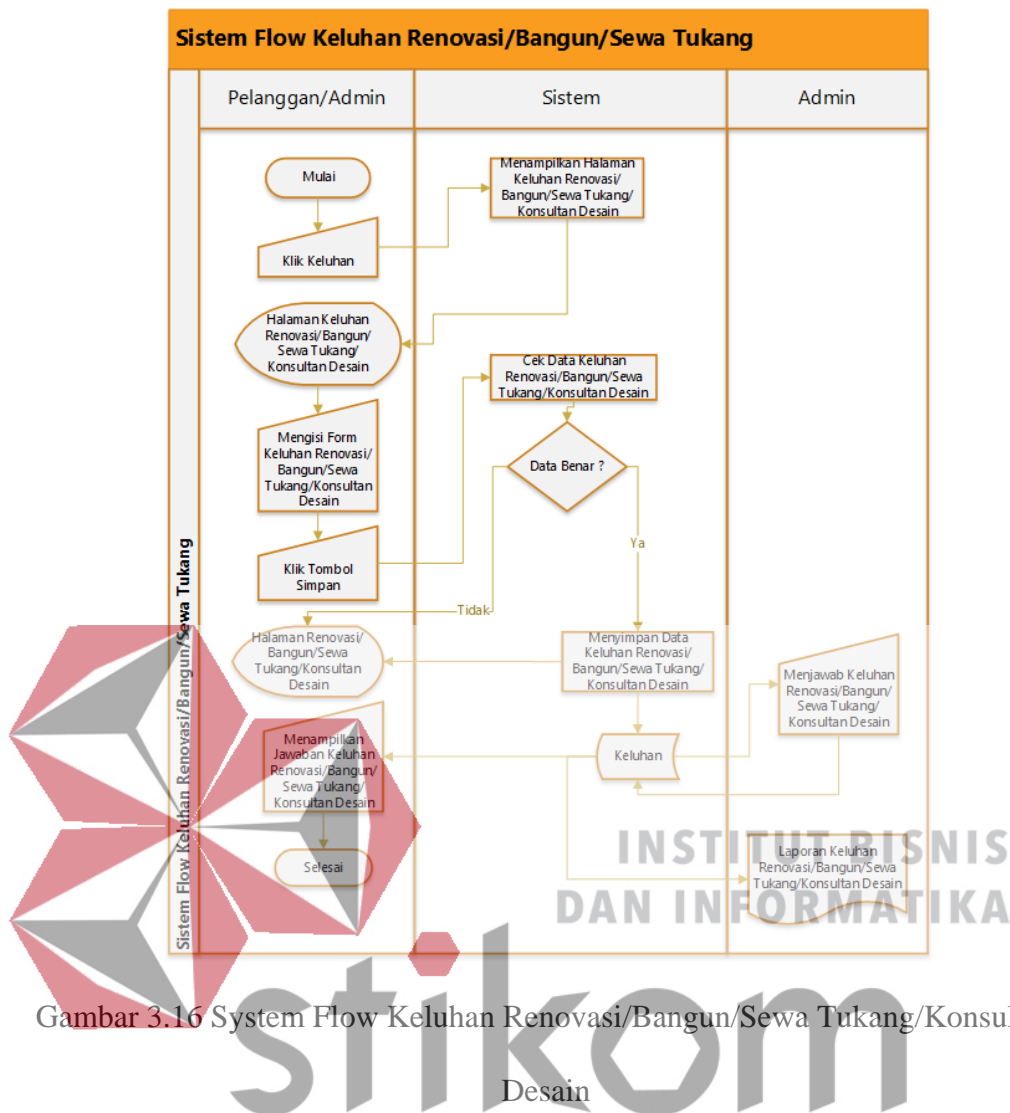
Sistem Flow Keluhan Renovasi/Bangun/Sewa Tukang

Sistem Flow Keluhan Renovasi/Bangun/Sewa Tukang

| Pelanggan/Admin | Sistem | Admin |
|---|---|---|

Mulai

Klik Keluhan

Menampilkan Halaman Keluhan Renovasi/ Bangun/Sewa Tukang/ Konsultan Desain

Halaman Keluhan Renovasi/Bangun/ Sewa Tukang/ Konsultan Desain

Cek Data Keluhan Renovasi/Bangun/Sewa Tukang/Konsultan Desain

Mengisi Form Keluhan Renovasi/ Bangun/Sewa Tukang/Konsultan Desain

Data Benar ?

Ya

Klik Tombol Simpan

Tidak

Halaman Renovasi/ Bangun/Sewa Tukang/Konsultan Desain

Menyimpan Data Keluhan Renovasi/ Bangun/Sewa Tukang/ Konsultan Desain

Menjawab Keluhan Renovasi/Bangun/ Sewa Tukang/ Konsultan Desain

Menampilkan Jawaban Keluhan Renovasi/Bangun/ Sewa Tukang/ Konsultan Desain

Keluhan

Selesai

Laporan Keluhan Renovasi/Bangun/Sewa Tukang/Konsultan Desain

INSTITUT BISNIS DAN INFORMATIKA

Gambar 3.16 System Flow Keluhan Renovasi/Bangun/Sewa Tukang/Konsul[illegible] Desain

stikom